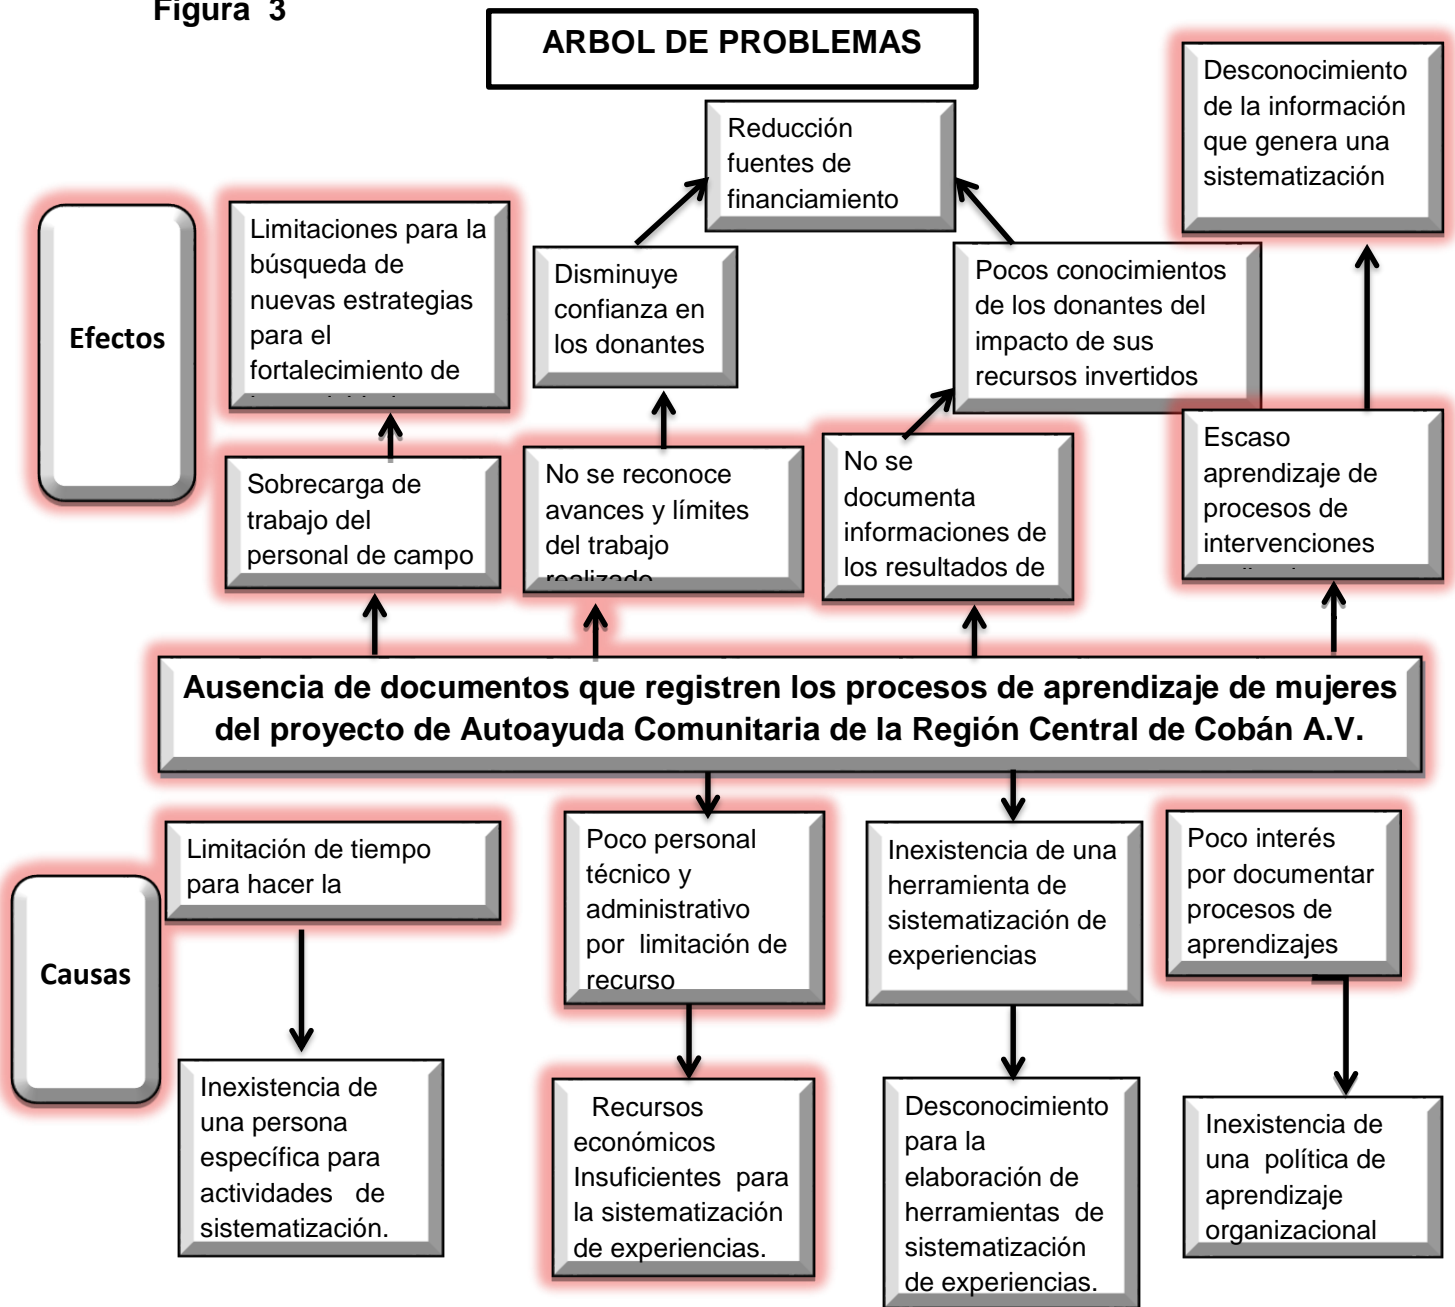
Figura 3

ARBOL DE PROBLEMAS

Reducción fuentes de financiamiento

Desconocimiento de la información que genera una sistematización

Efectos

Limitaciones para la búsqueda de nuevas estrategias para el fortalecimiento de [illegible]

Disminuye confianza en los donantes

Pocos conocimientos de los donantes del impacto de sus recursos invertidos

Sobrecarga de trabajo del personal de campo

No se reconoce avances y límites del trabajo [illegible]

No se documenta informaciones de los resultados de

Escaso aprendizaje de procesos de intervenciones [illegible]

Ausencia de documentos que registren los procesos de aprendizaje de mujeres del proyecto de Autoayuda Comunitaria de la Región Central de Cobán A.V.

Limitación de tiempo para hacer la

Poco personal técnico y administrativo por limitación de recurso

Inexistencia de una herramienta de sistematización de experiencias

Poco interés por documentar procesos de aprendizajes

Causas

Inexistencia de una persona específica para actividades de sistematización.

Recursos económicos Insuficientes para la sistematización de experiencias.

Desconocimiento para la elaboración de herramientas de sistematización de experiencias.

Inexistencia de una política de aprendizaje organizacional